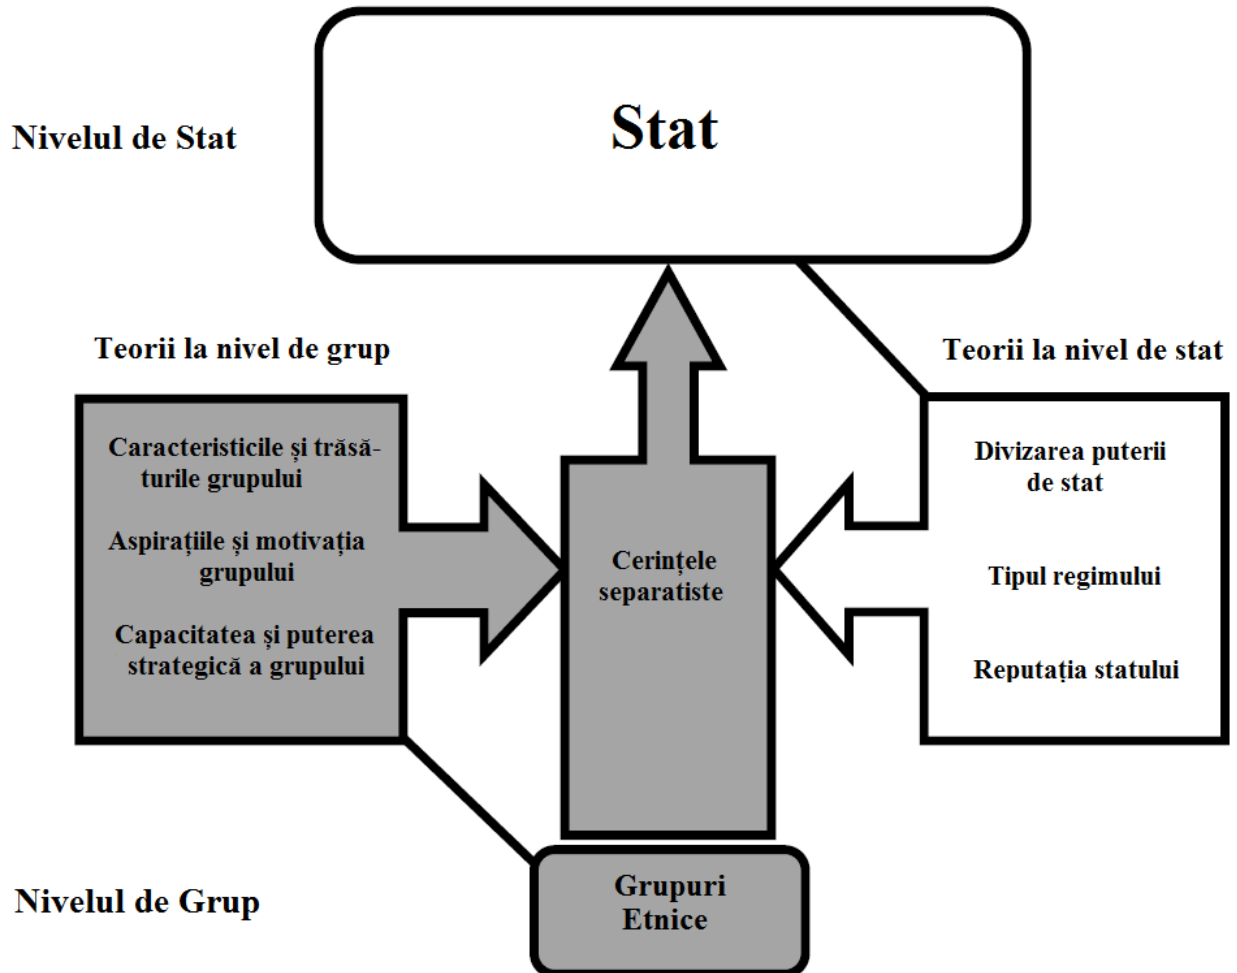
Nivelul de Stat

Stat

Teorii la nivel de grup

Teorii la nivel de stat

Caracteristicile și trăsăturile grupului

Aspirațiile și motivația grupului

Capacitatea și puterea strategică a grupului

Cerințele separatiste

Divizarea puterii de stat

Tipul regimului

Reputația statului

Nivelul de Grup

Grupuri Etnice